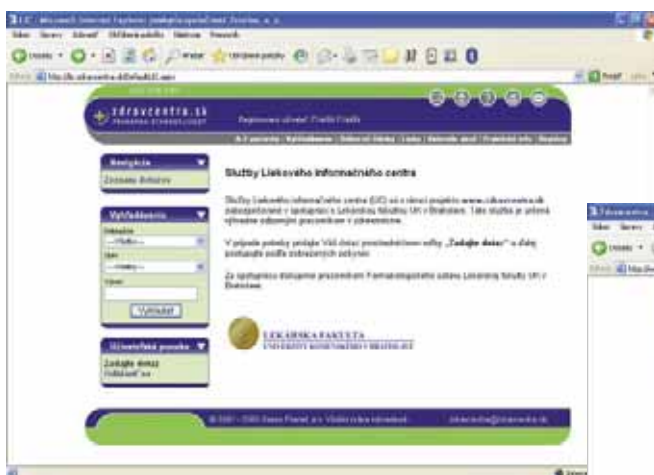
zdravcentra.sk

Navigácia

Vyhľadávanie

Vyhľadať

Služby Liekového informačného centra

Služby Liekového informačného centra (LIC) sú v rámci projektu www.zdravcentra.sk zabezpečované v spolupráci s Lekárskou fakultou UK v Bratislave. Táto služba je určená výhradne odborným pracovníkom v zdravotníctve.

V prípade potreby podajte Váš dotaz prostredníctvom voľby „Zadajte dotaz" a ďalej postupujte podľa zobrazených pokynov.

Za spoluprácu ďakujeme pracovníkom Farmakologického ústavu Lekárskej fakulty UK v Bratislave.

LEKÁRSKA FAKULTA
UNIVERZITY KOMENSKÉHO V BRATISLAVE

Zadajte dotaz

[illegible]